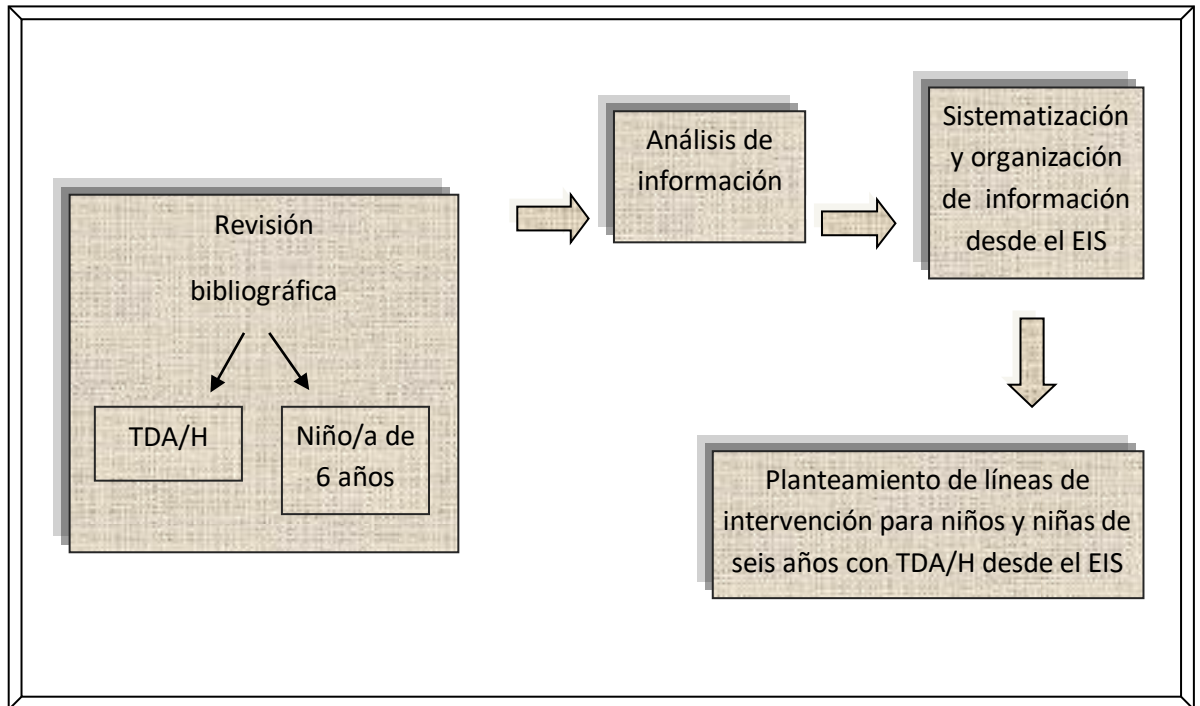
Revisión

bibliográfica

TDA/H

Niño/a de 6 años

Análisis de información

Sistematización y organización de información desde el EIS

Planteamiento de líneas de intervención para niños y niñas de seis años con TDA/H desde el EIS